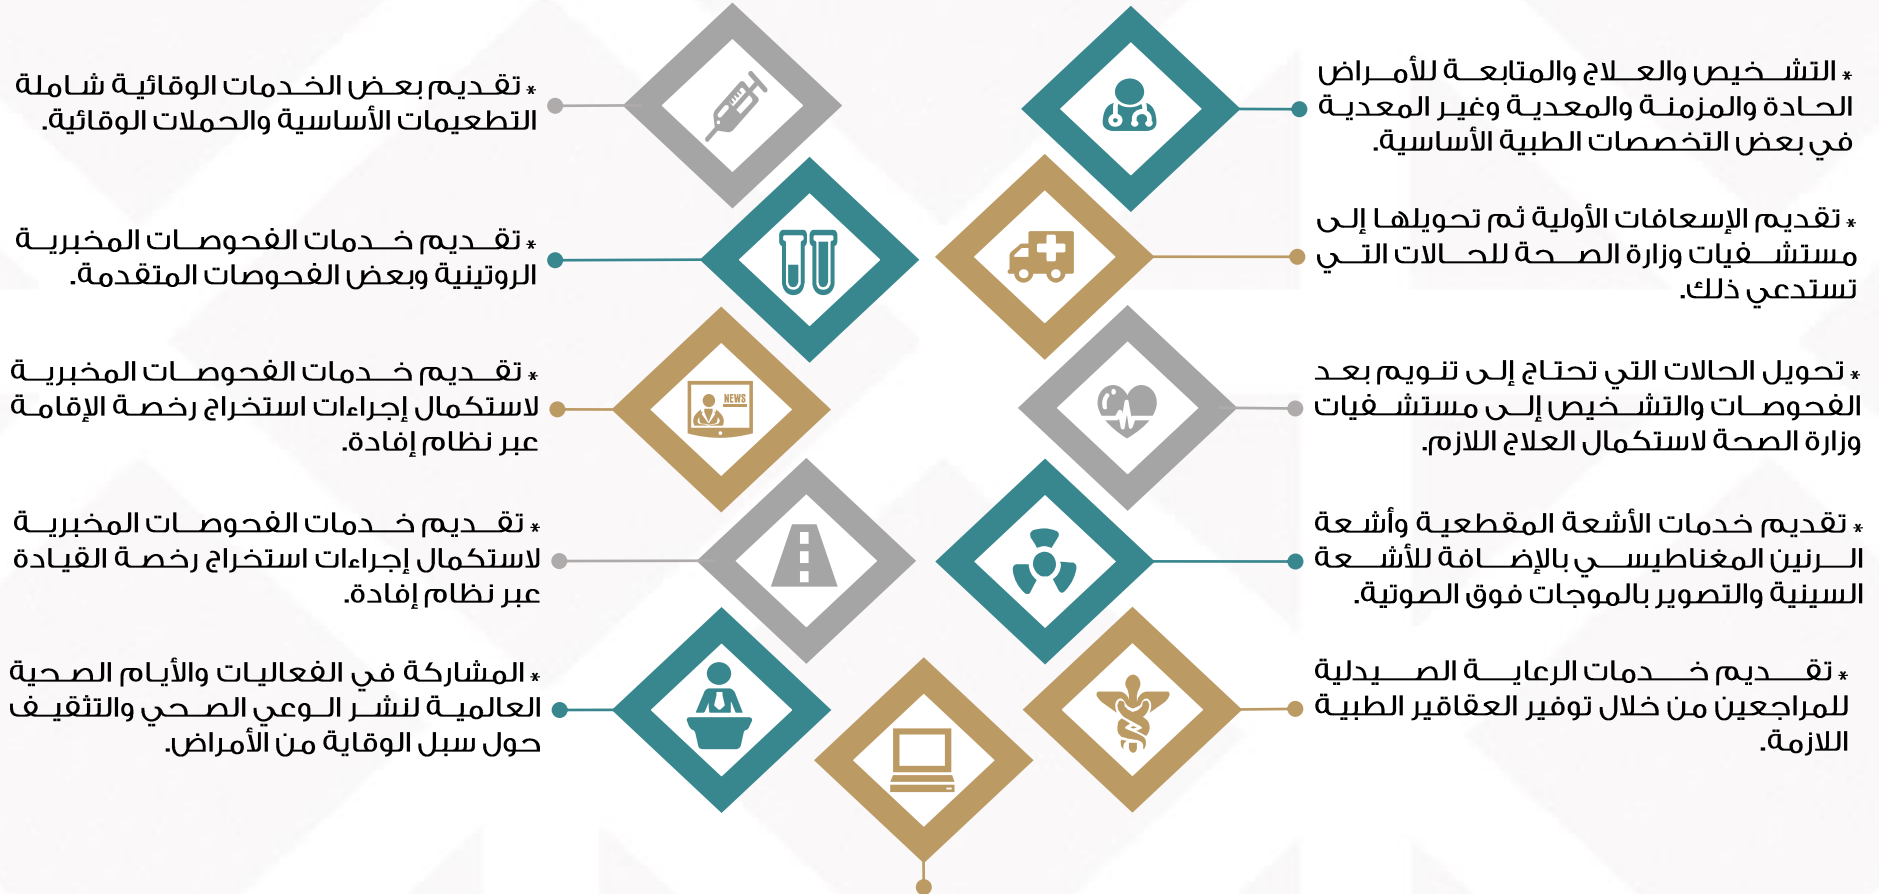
• التشخيص والعلاج والمتابعة للأمراض الحادة والمزمنة والمعدية وغير المعدية في بعض التخصصات الطبية الأساسية.

• تقديم بعض الخدمات الوقائية شاملة التطعيمات الأساسية والحملات الوقائية.

• تقديم الإسعافات الأولية ثم تحويلها إلى مستشفيات وزارة الصحة للحالات التي تستدعي ذلك.

• تقديم خدمات الفحوصات المخبرية الروتينية وبعض الفحوصات المتقدمة.

• تحويل الحالات التي تحتاج إلى تنويم بعد الفحوصات والتشخيص إلى مستشفيات وزارة الصحة لاستكمال العلاج اللازم.

• تقديم خدمات الفحوصات المخبرية لاستكمال إجراءات استخراج رخصة الإقامة عبر نظام إفادة.

NEWS

• تقديم خدمات الأشعة المقطعية وأشعة الرنين المغناطيسي بالإضافة للأشعة السينية والتصوير بالموجات فوق الصوتية.

• تقديم خدمات الفحوصات المخبرية لاستكمال إجراءات استخراج رخصة القيادة عبر نظام إفادة.

• تقديم خدمات الرعاية الصيدلية للمراجعين من خلال توفير العقاقير الطبية اللازمة.

• المشاركة في الفعاليات والأيام الصحية العالمية لنشر الوعي الصحي والتثقيف حول سبل الوقاية من الأمراض.